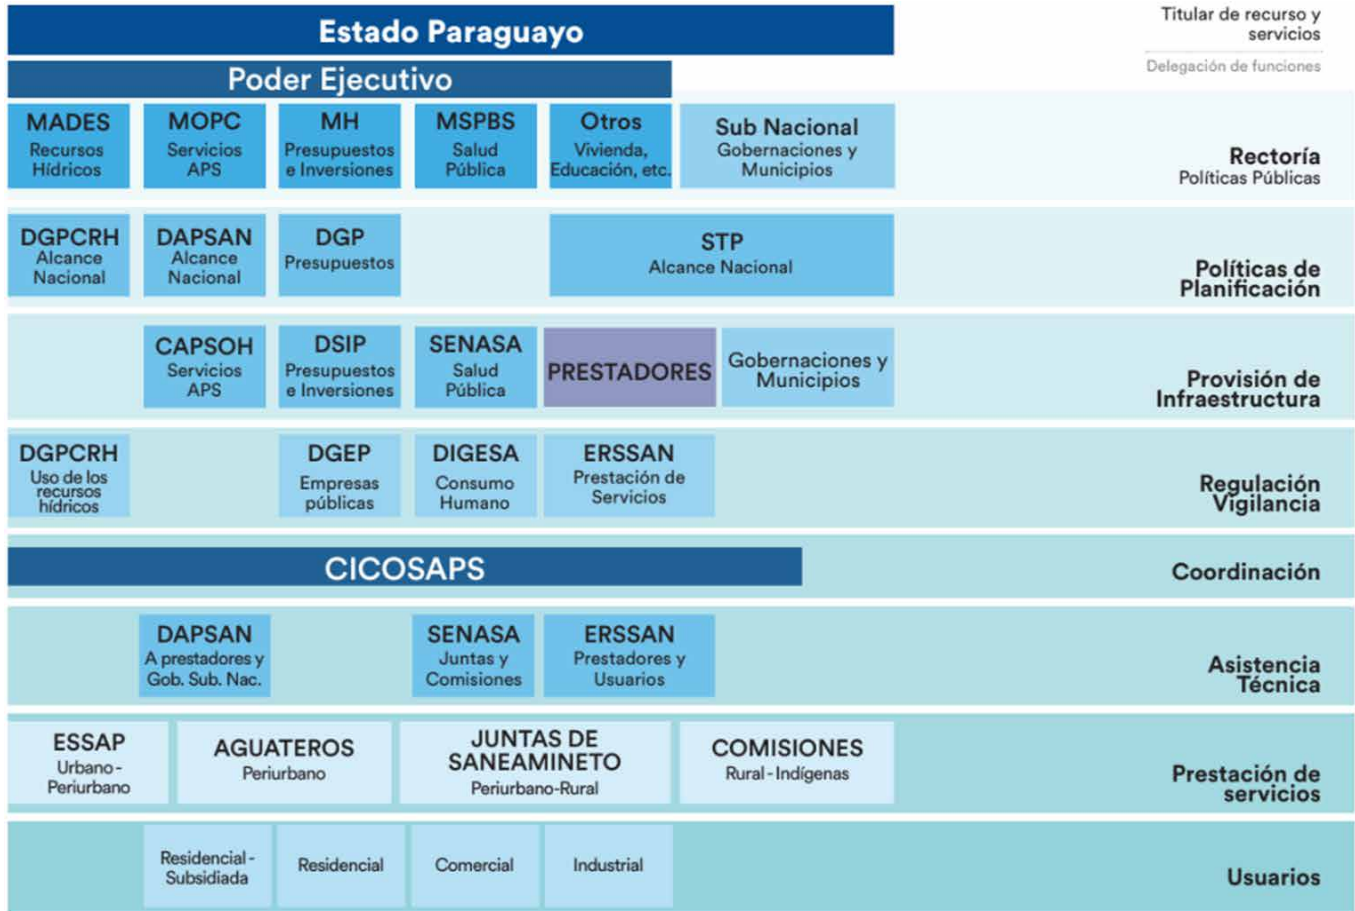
Estado Paraguayo

Titular de recurso y servicios

Delegación de funciones

Poder Ejecutivo

MADES
Recursos Hídricos

MOPC
Servicios APS

MH
Presupuestos e Inversiones

MSPBS
Salud Pública

Otros
Vivienda, Educación, etc.

Sub Nacional
Gobernaciones y Municipios

Rectoría
Políticas Públicas

DGPCRH
Alcance Nacional

DAPSAN
Alcance Nacional

DGP
Presupuestos

STP
Alcance Nacional

Políticas de Planificación

CAPSOH
Servicios APS

DSIP
Presupuestos e Inversiones

SENASA
Salud Pública

PRESTADORES

Gobernaciones y Municipios

Provisión de Infraestructura

DGPCRH
Uso de los recursos hídricos

DGEP
Empresas públicas

DIGESA
Consumo Humano

ERSSAN
Prestación de Servicios

Regulación Vigilancia

CICOSAPS

Coordinación

DAPSAN
A prestadores y Gob. Sub. Nac.

SENASA
Juntas y Comisiones

ERSSAN
Prestadores y Usuarios

Asistencia Técnica

ESSAP
Urbano - Periurbano

AGUATEROS
Periurbano

JUNTAS DE SANEAMINETO
Periurbano-Rural

COMISIONES
Rural - Indígenas

Prestación de servicios

Residencial - Subsidiada

Residencial

Comercial

Industrial

Usuarios